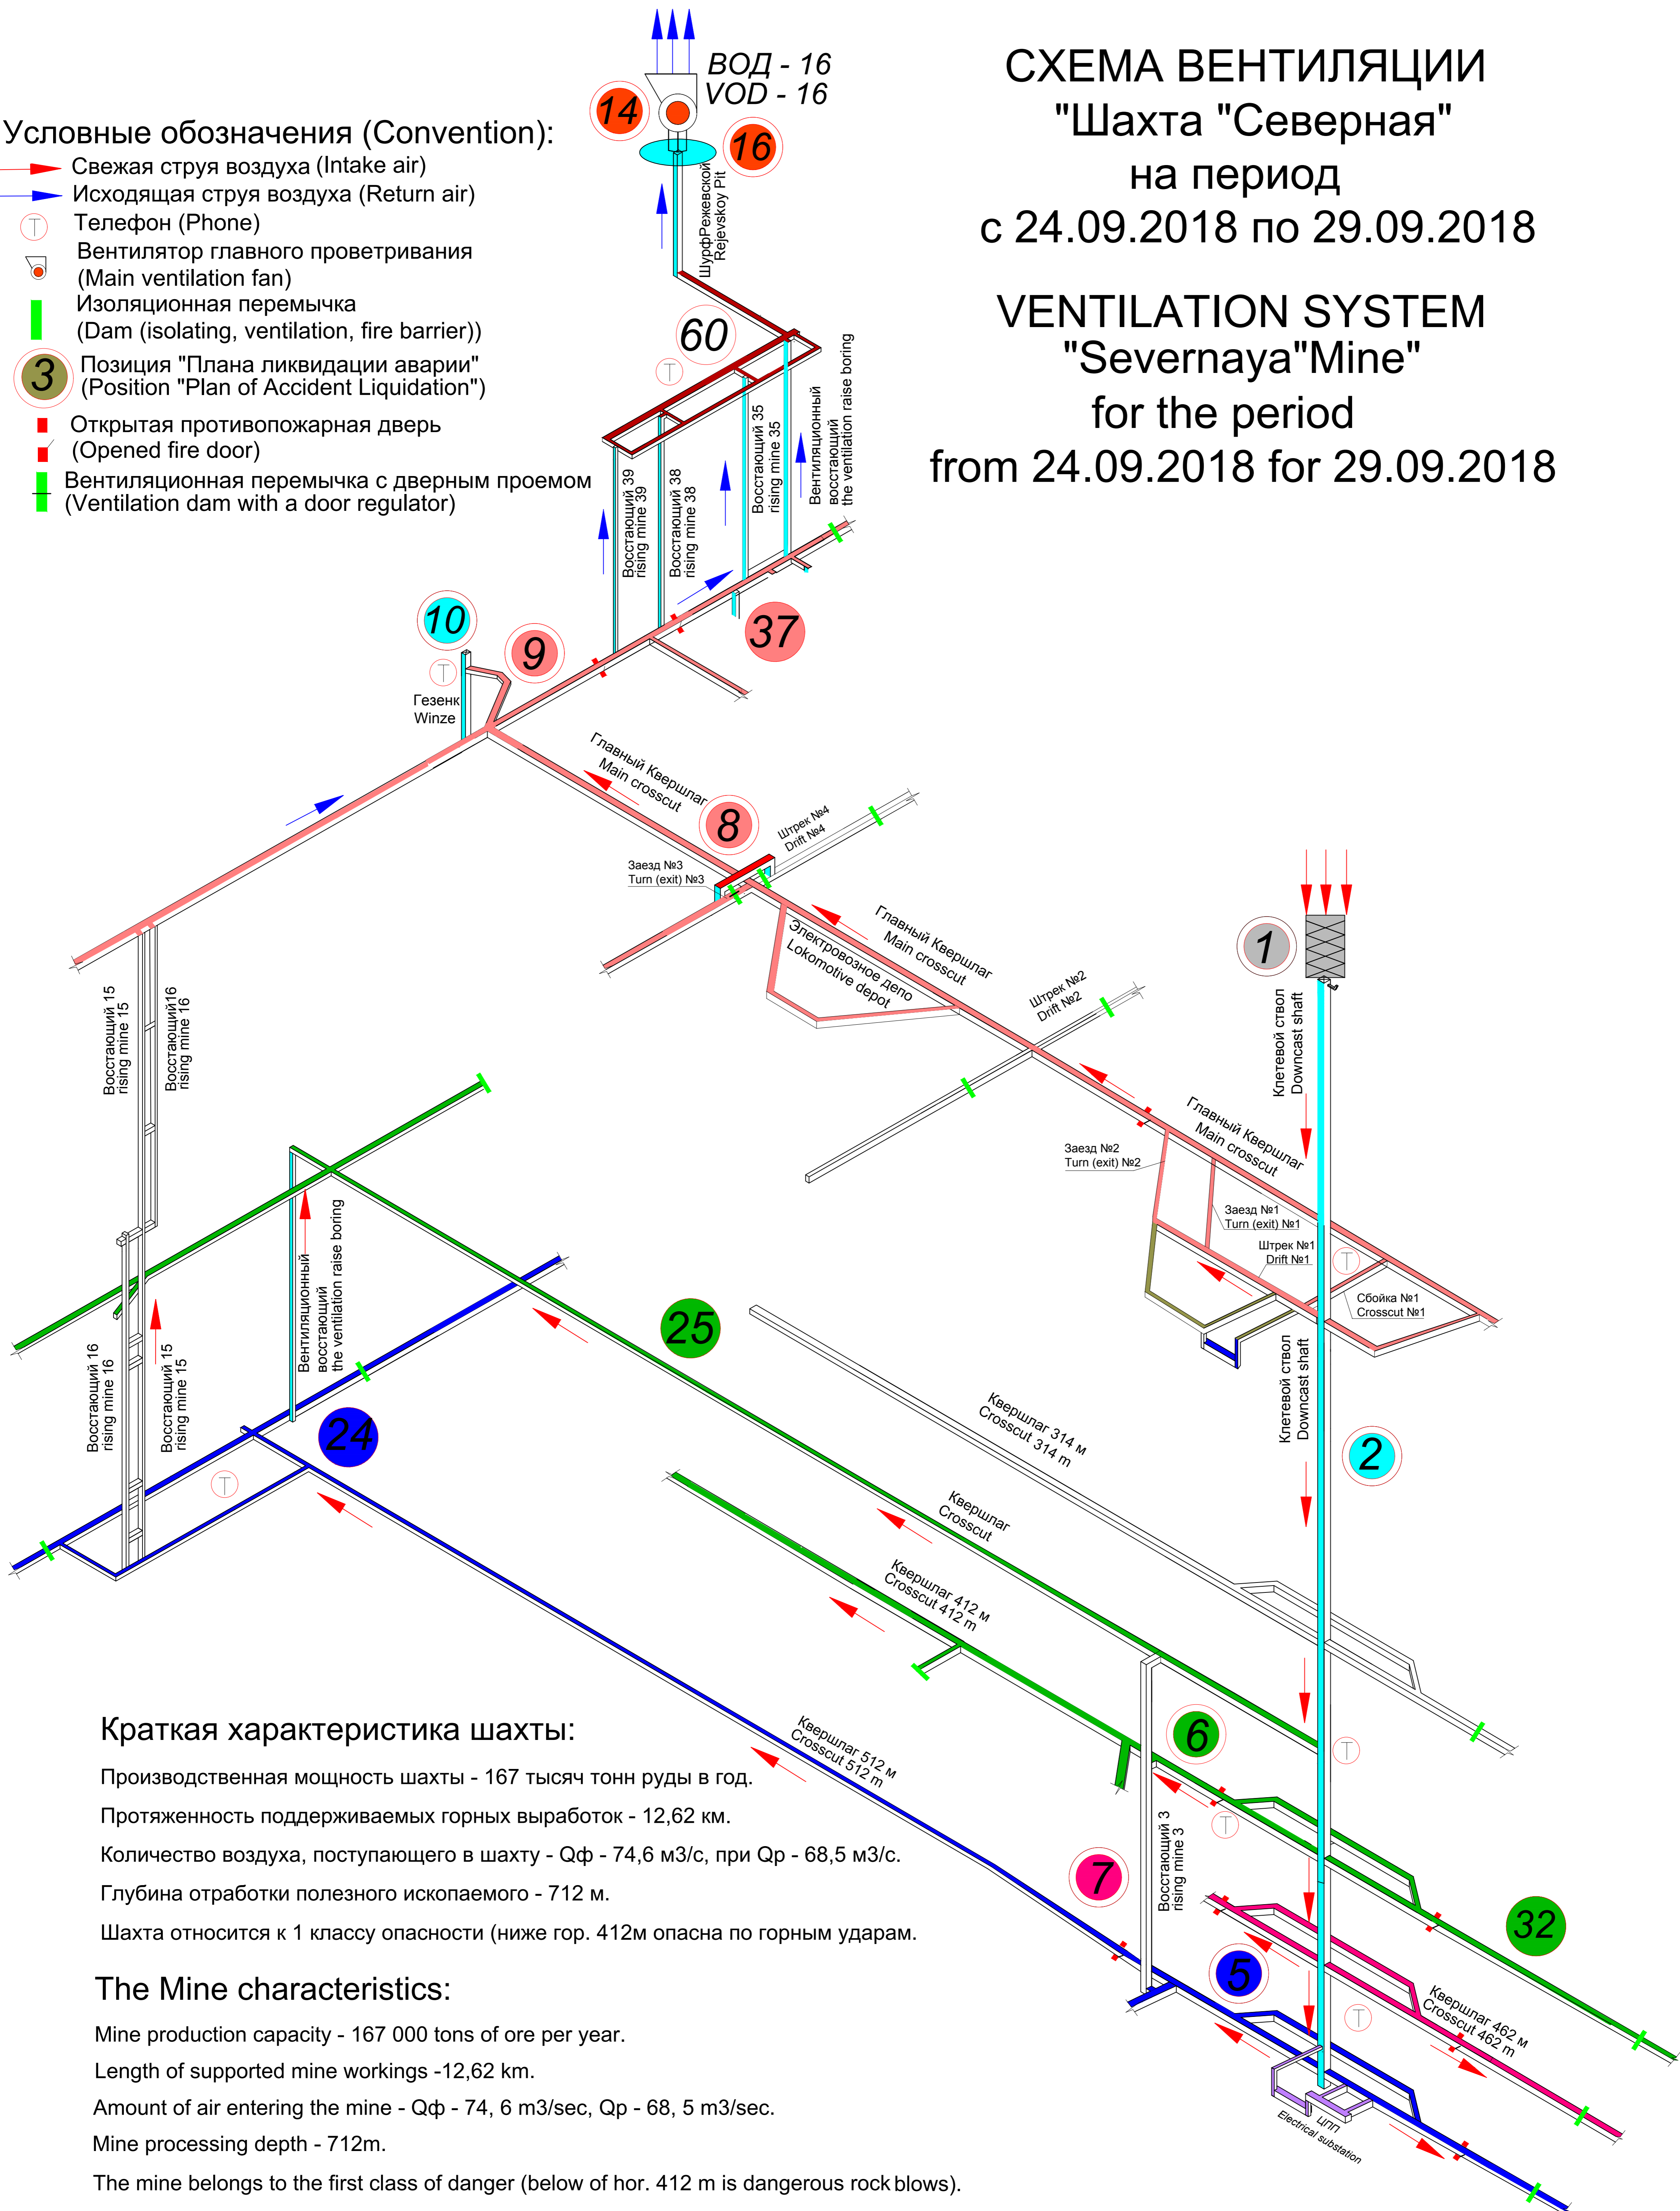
СХЕМА ВЕНТИЛЯЦИИ
"Шахта "Северная"
на период
с 24.09.2018 по 29.09.2018

VENTILATION SYSTEM
"Severnaya"Mine"
for the period
from 24.09.2018 for 29.09.2018

Условные обозначения (Convention):
Свежая струя воздуха (Intake air)
Исходящая струя воздуха (Return air)
Телефон (Phone)
Вентилятор главного проветривания (Main ventilation fan)
Изоляционная перемычка (Dam (isolating, ventilation, fire barrier))
3 Позиция "Плана ликвидации аварии" (Position "Plan of Accident Liquidation")
Открытая противопожарная дверь (Opened fire door)
Вентиляционная перемычка с дверным проемом (Ventilation dam with a door regulator)

ВОД - 16
VOD - 16
14
16
ШурфРежевской Rejevskoy Pit
60
Восстающий 39 rising mine 39
Восстающий 38 rising mine 38
Восстающий 35 rising mine 35
Вентиляционный восстающий the ventilation raise boring
10
9
37
Гезенк Winze
Главный Квершлаг Main crosscut
8
Штрек №4 Drift №4
Заезд №3 Turn (exit) №3
Главный Квершлаг Main crosscut
Электровозное депо Lokomotive depot
Штрек №2 Drift №2
1
Клетевой ствол Downcast shaft
Главный Квершлаг Main crosscut
Заезд №2 Turn (exit) №2
Заезд №1 Turn (exit) №1
Штрек №1 Drift №1
Сбойка №1 Crosscut №1
Восстающий 15 rising mine 15
Восстающий16 rising mine 16
Вентиляционный восстающий the ventilation raise boring
25
Восстающий 16 rising mine 16
Восстающий 15 rising mine 15
24
Клетевой ствол Downcast shaft
2
Квершлаг 314 м Crosscut 314 m
Квершлаг Crosscut
Квершлаг 412 м Crosscut 412 m
6
Квершлаг 512 м Crosscut 512 m
7
Восстающий 3 rising mine 3
32
5
Квершлаг 462 м Crosscut 462 m
ЦПП Electrical substation

Краткая характеристика шахты:
Производственная мощность шахты - 167 тысяч тонн руды в год.
Протяженность поддерживаемых горных выработок - 12,62 км.
Количество воздуха, поступающего в шахту - Qф - 74,6 м3/с, при Qр - 68,5 м3/с.
Глубина отработки полезного ископаемого - 712 м.
Шахта относится к 1 классу опасности (ниже гор. 412м опасна по горным ударам.

The Mine characteristics:
Mine production capacity - 167 000 tons of ore per year.
Length of supported mine workings -12,62 km.
Amount of air entering the mine - Qф - 74, 6 m3/sec, Qp - 68, 5 m3/sec.
Mine processing depth - 712m.
The mine belongs to the first class of danger (below of hor. 412 m is dangerous rock blows).